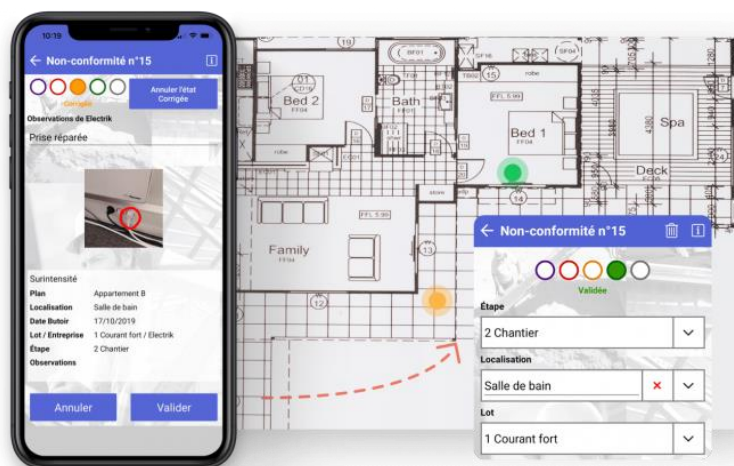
10:19

← Non-conformité n°15

Corrigée

Annuler l'état Corrigée

Observations de Electrik

Prise réparée

Surintensité

Plan Appartement B
Localisation Salle de bain
Date Butoir 17/10/2019
Lot / Entreprise 1 Courant fort / Electrik
Étape 2 Chantier
Observations

Annuler

Valider

19

BF01

SF04

15

robe

Bed 2
FF04

Bath

FFL 5.99

Bed 1
FF04

Spa

robe

Deck

store

Family
FF04

FFL 5.90

12

← Non-conformité n°15

Validée

Étape

2 Chantier

Localisation

Salle de bain

Lot

1 Courant fort